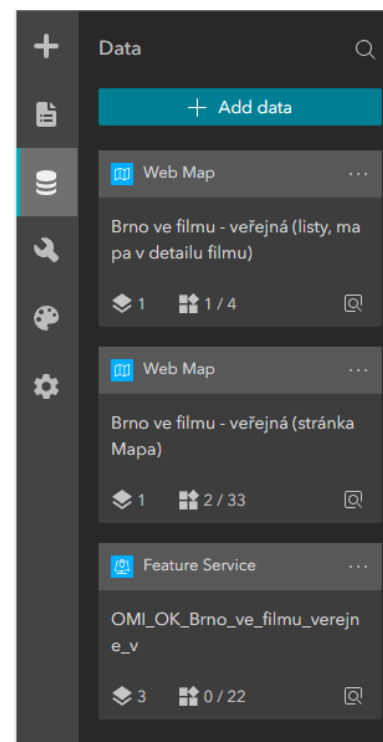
Data

+ Add data

Web Map

Brno ve filmu - veřejná (listy, mapa v detailu filmu)

1 1 / 4

Web Map

Brno ve filmu - veřejná (stránka Mapa)

1 2 / 33

Feature Service

OMI_OK_Brno_ve_filmu_verejne_v

3 0 / 22